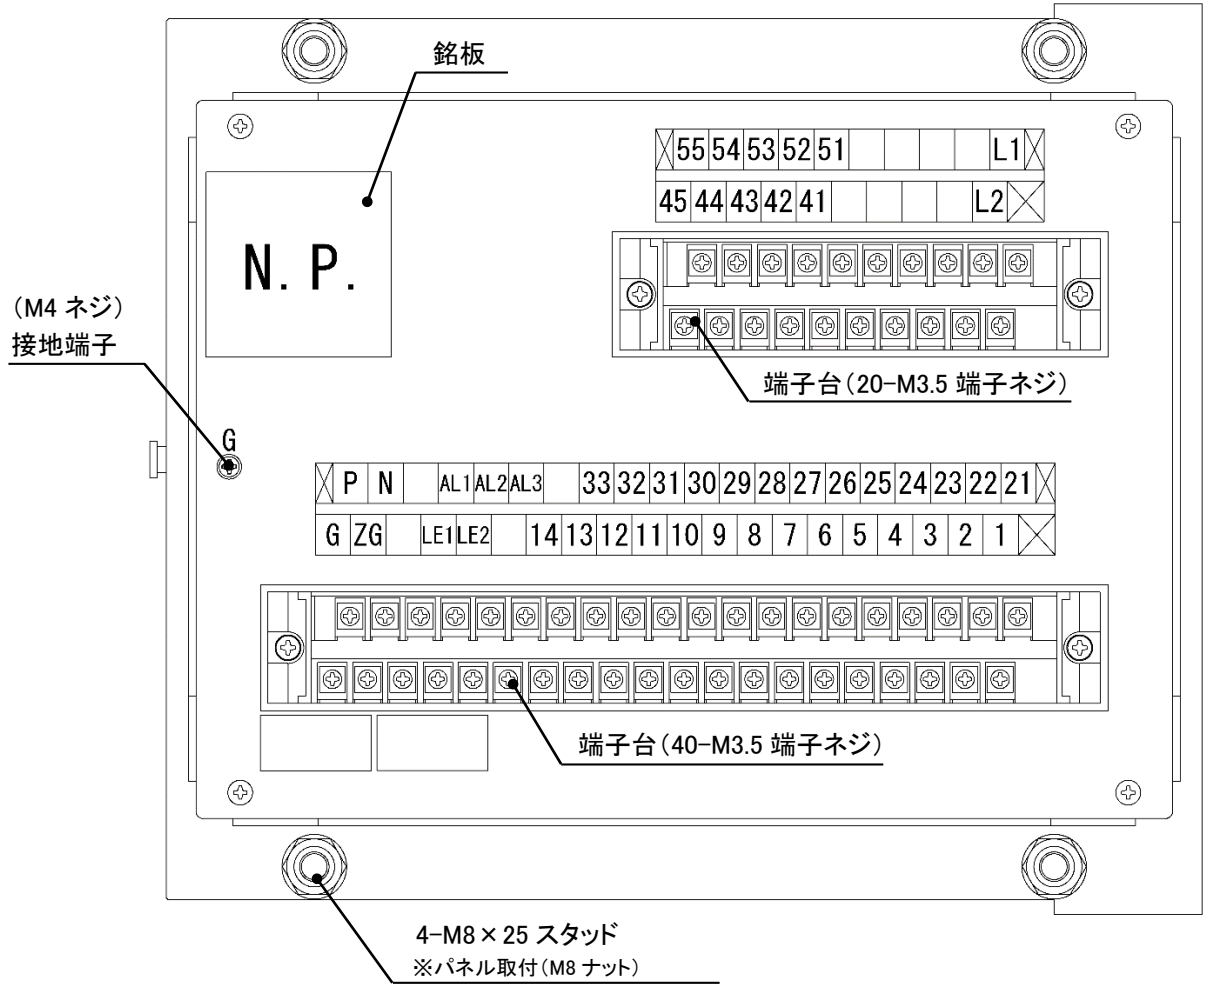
銘板

N. P.

(M4 ネジ)
接地端子

G

| | 55 | 54 | 53 | 52 | 51 | | | | | L1 | |
|---|---|---|---|---|---|---|---|---|---|---|---|
| 45 | 44 | 43 | 42 | 41 | | | | | L2 | | |

端子台(20-M3.5 端子ネジ)

| | P | N | | AL1 | AL2 | AL3 | | 33 | 32 | 31 | 30 | 29 | 28 | 27 | 26 | 25 | 24 | 23 | 22 | 21 | |
|---|---|---|---|---|---|---|---|---|---|---|---|---|---|---|---|---|---|---|---|---|---|
| G | ZG | | LE1 | LE2 | | 14 | 13 | 12 | 11 | 10 | 9 | 8 | 7 | 6 | 5 | 4 | 3 | 2 | 1 | | |

端子台(40-M3.5 端子ネジ)

4-M8×25 スタッド
※パネル取付(M8 ナット)